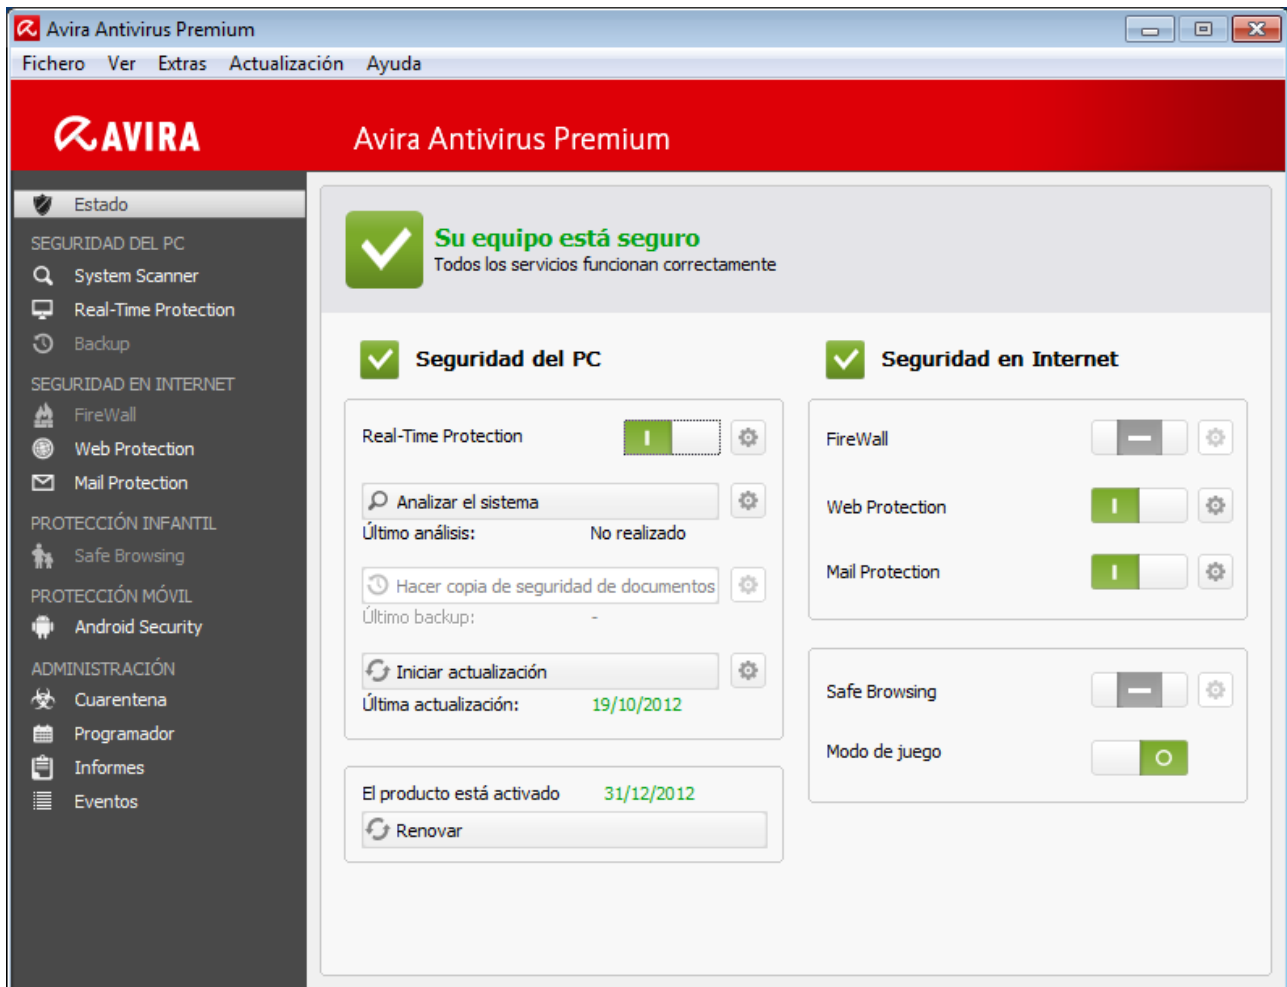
Avira Antivirus Premium

Fichero Ver Extras Actualización Ayuda

AVIRA

Avira Antivirus Premium

Estado

SEGURIDAD DEL PC

System Scanner

Real-Time Protection

Backup

SEGURIDAD EN INTERNET

FireWall

Web Protection

Mail Protection

PROTECCIÓN INFANTIL

Safe Browsing

PROTECCIÓN MÓVIL

Android Security

ADMINISTRACIÓN

Cuarentena

Programador

Informes

Eventos

Su equipo está seguro
Todos los servicios funcionan correctamente

Seguridad del PC

Real-Time Protection I

Analizar el sistema
Último análisis: No realizado

Hacer copia de seguridad de documentos
Último backup: -

Iniciar actualización
Última actualización: 19/10/2012

El producto está activado 31/12/2012

Renovar

Seguridad en Internet

FireWall

Web Protection I

Mail Protection I

Safe Browsing

Modo de juego O